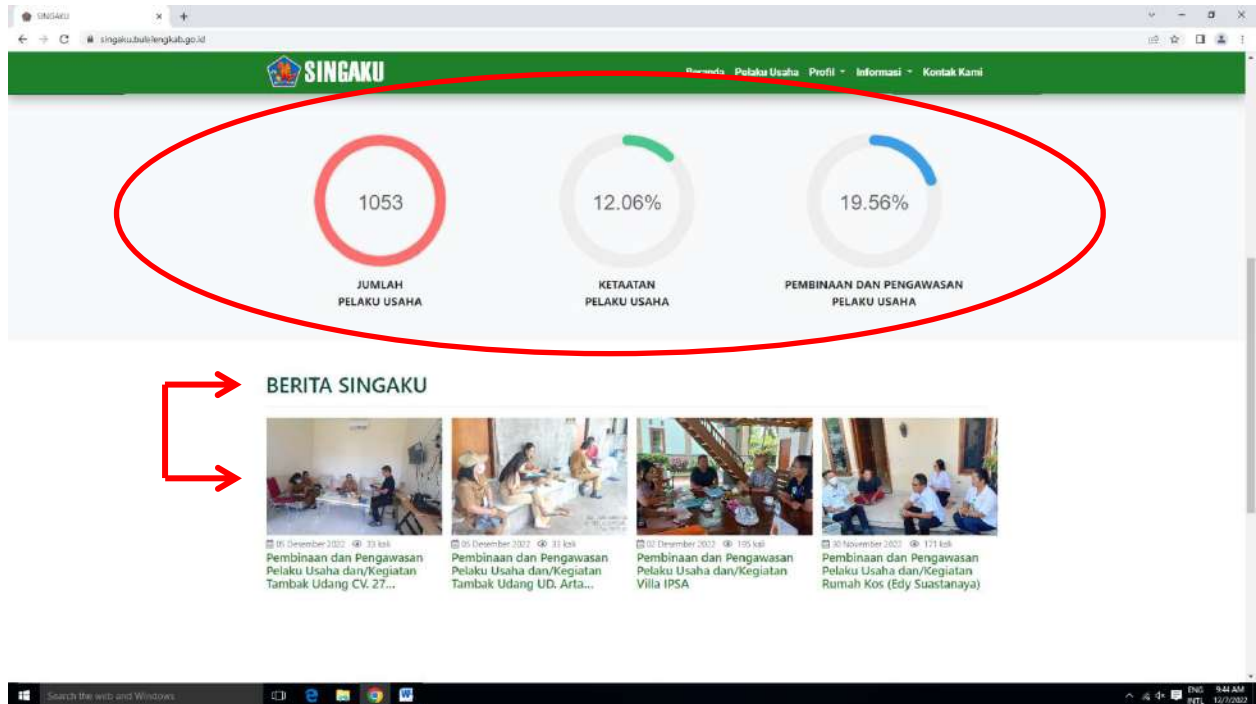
SINGAKU × +

singaku.bulelengkab.go.id

SINGAKU

Beranda Pelaku Usaha Profil Informasi Kontak Kami

1053

JUMLAH
PELAKU USAHA

12.06%

KETAATAN
PELAKU USAHA

19.56%

PEMBINAAN DAN PENGAWASAN
PELAKU USAHA

BERITA SINGAKU

05 Desember 2022 33 kali
Pembinaan dan Pengawasan Pelaku Usaha dan/Kegiatan Tambak Udang CV. 27...

05 Desember 2022 31 kali
Pembinaan dan Pengawasan Pelaku Usaha dan/Kegiatan Tambak Udang UD. Arta...

02 Desember 2022 105 kali
Pembinaan dan Pengawasan Pelaku Usaha dan/Kegiatan Villa IPSA

30 November 2022 171 kali
Pembinaan dan Pengawasan Pelaku Usaha dan/Kegiatan Rumah Kos (Edy Suastanaya)

Search the web and Windows

ENG INTL 9:44 AM 12/7/2022